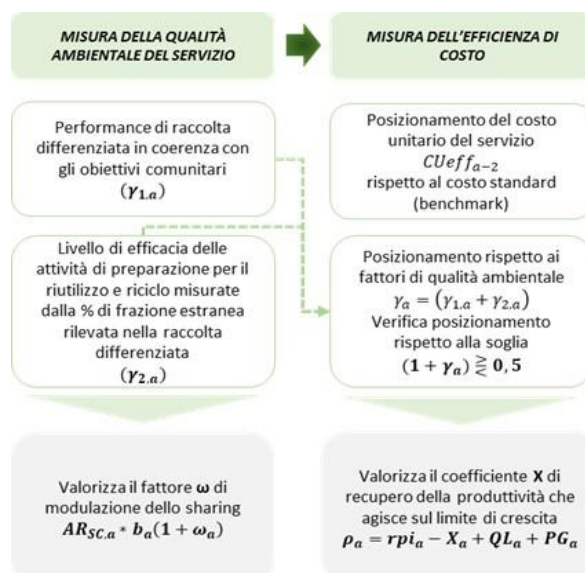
MISURA DELLA QUALITÀ AMBIENTALE DEL SERVIZIO

MISURA DELL'EFFICIENZA DI COSTO

Performance di raccolta differenziata in coerenza con gli obiettivi comunitari
$(\gamma_{1,a})$

Livello di efficacia delle attività di preparazione per il riutilizzo e riciclo misurate dalla % di frazione estranea rilevata nella raccolta differenziata
$(\gamma_{2,a})$

Posizionamento del costo unitario del servizio
$CUeff_{a-2}$
rispetto al costo standard (benchmark)

Posizionamento rispetto ai fattori di qualità ambientale
$\gamma_a = (\gamma_{1,a} + \gamma_{2,a})$
Verifica posizionamento rispetto alla soglia
$(1 + \gamma_a) \gtreqless 0,5$

Valorizza il fattore $\omega$ di modulazione della sharing
$AR_{SC,a} * b_a(1 + \omega_a)$

Valorizza il coefficiente $X$ di recupero della produttività che agisce sul limite di crescita
$\rho_a = rpi_a - X_a + QL_a + PG_a$